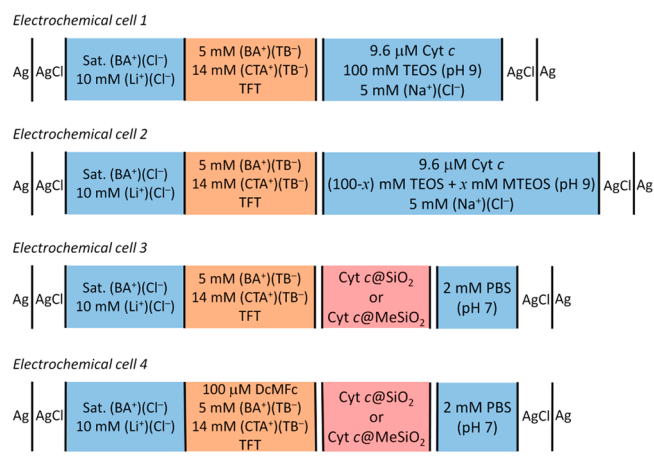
*Electrochemical cell 1*

Ag | AgCl | Sat. (BA$^+$)(Cl$^-$) 10 mM (Li$^+$)(Cl$^-$) | 5 mM (BA$^+$)(TB$^-$) 14 mM (CTA$^+$)(TB$^-$) TFT | 9.6 μM Cyt *c* 100 mM TEOS (pH 9) 5 mM (Na$^+$)(Cl$^-$) | AgCl | Ag

*Electrochemical cell 2*

Ag | AgCl | Sat. (BA$^+$)(Cl$^-$) 10 mM (Li$^+$)(Cl$^-$) | 5 mM (BA$^+$)(TB$^-$) 14 mM (CTA$^+$)(TB$^-$) TFT | 9.6 μM Cyt *c* (100-$x$) mM TEOS + $x$ mM MTEOS (pH 9) 5 mM (Na$^+$)(Cl$^-$) | AgCl | Ag

*Electrochemical cell 3*

Ag | AgCl | Sat. (BA$^+$)(Cl$^-$) 10 mM (Li$^+$)(Cl$^-$) | 5 mM (BA$^+$)(TB$^-$) 14 mM (CTA$^+$)(TB$^-$) TFT | Cyt *c*@SiO$_2$ or Cyt *c*@MeSiO$_2$ | 2 mM PBS (pH 7) | AgCl | Ag

*Electrochemical cell 4*

Ag | AgCl | Sat. (BA$^+$)(Cl$^-$) 10 mM (Li$^+$)(Cl$^-$) | 100 μM DcMFc 5 mM (BA$^+$)(TB$^-$) 14 mM (CTA$^+$)(TB$^-$) TFT | Cyt *c*@SiO$_2$ or Cyt *c*@MeSiO$_2$ | 2 mM PBS (pH 7) | AgCl | Ag